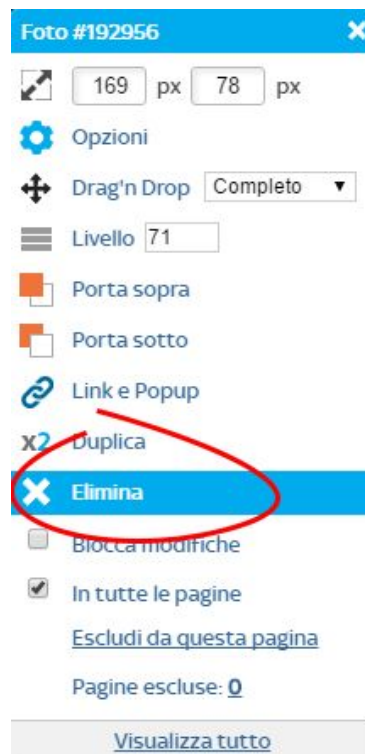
Foto #192956 ✕

169 px 78 px

Opzioni

Drag'n Drop Completo

Livello 71

Porta sopra

Porta sotto

Link e Popup

x2 Duplica

Elimina

Blocca modifiche

In tutte le pagine

Escludi da questa pagina

Pagine escluse: 0

Visualizza tutto